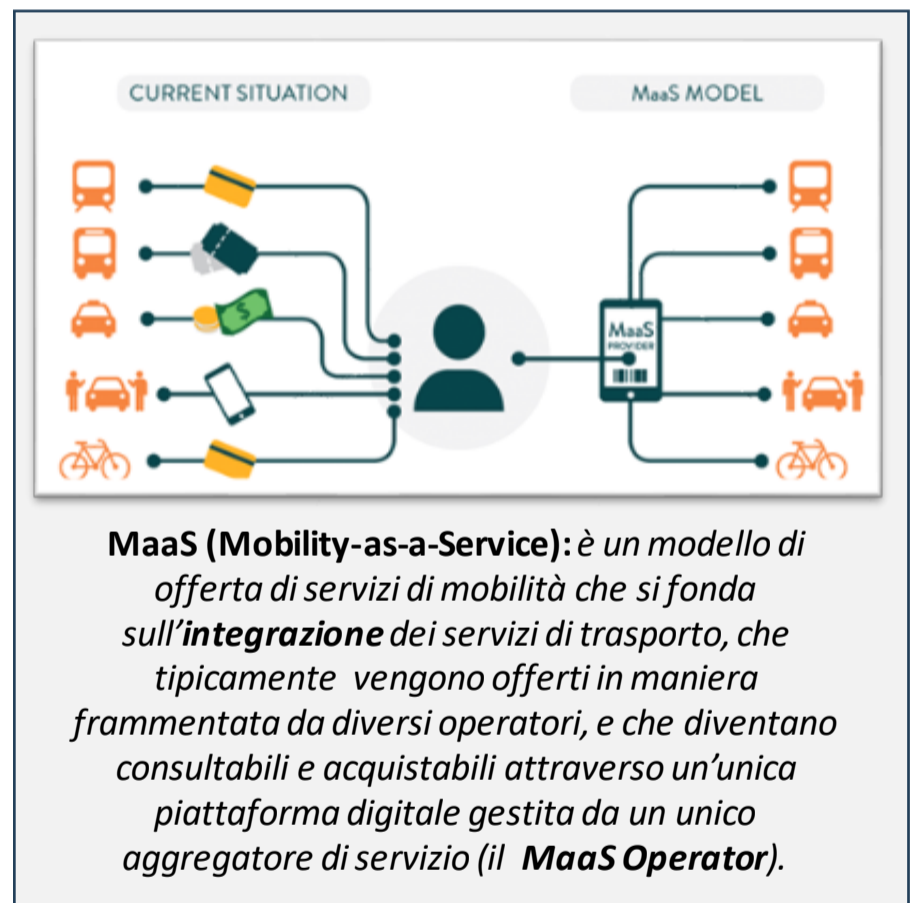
CURRENT SITUATION

MaaS MODEL

MaaS PROVIDER

**MaaS (Mobility-as-a-Service):** *è un modello di offerta di servizi di mobilità che si fonda sull'**integrazione** dei servizi di trasporto, che tipicamente vengono offerti in maniera frammentata da diversi operatori, e che diventano consultabili e acquistabili attraverso un'unica piattaforma digitale gestita da un unico aggregatore di servizio (il **MaaS Operator**).*